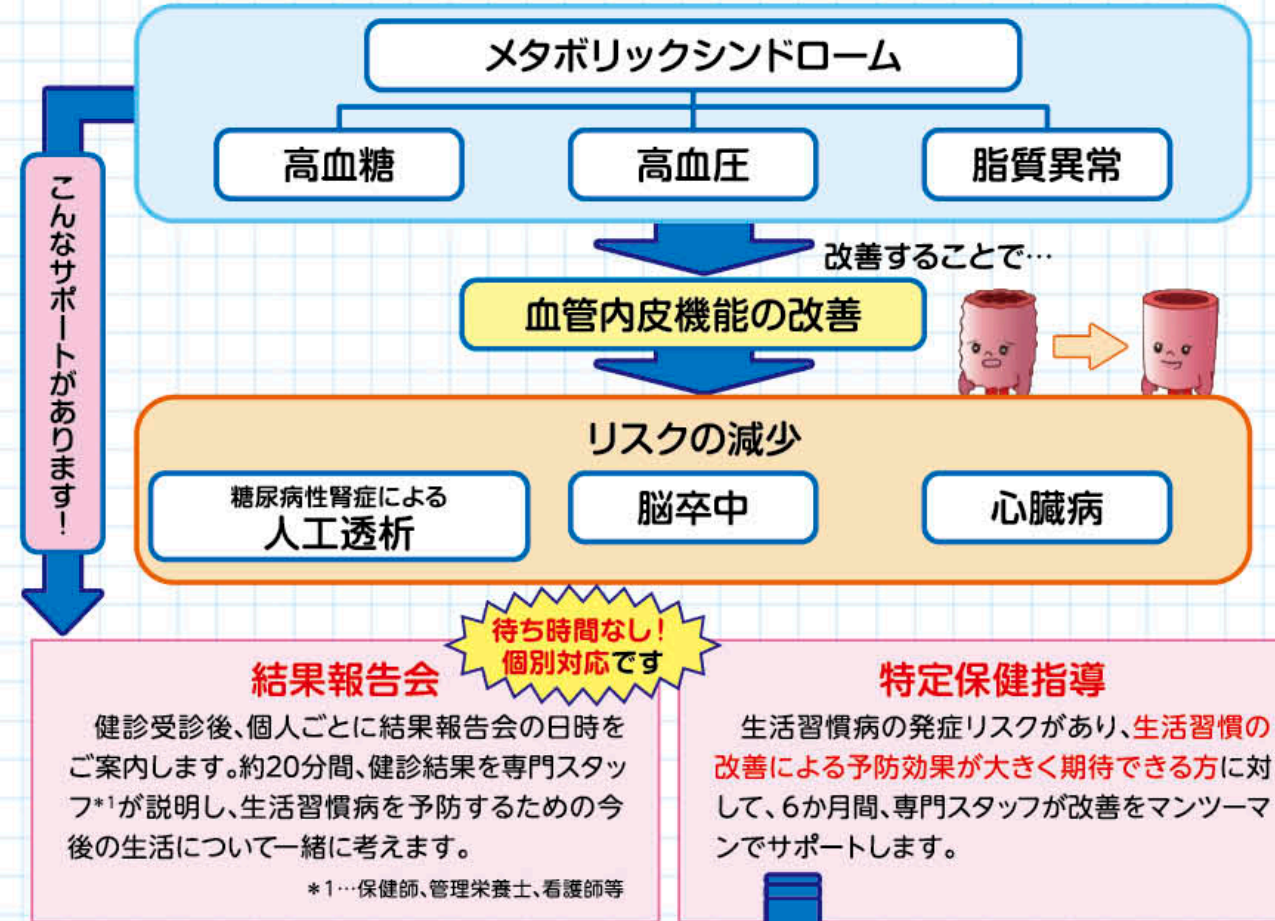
メタボリックシンドローム

高血糖

高血圧

脂質異常

改善することで…

血管内皮機能の改善

リスクの減少

糖尿病性腎症による
人工透析

脳卒中

心臓病

こんなサポートがあります!

待ち時間なし!
個別対応です

結果報告会

健診受診後、個人ごとに結果報告会の日時をご案内します。約20分間、健診結果を専門スタッフ$^{*1}$が説明し、生活習慣病を予防するための今後の生活について一緒に考えます。

＊1…保健師、管理栄養士、看護師等

特定保健指導

生活習慣病の発症リスクがあり、生活習慣の改善による予防効果が大きく期待できる方に対して、6か月間、専門スタッフが改善をマンツーマンでサポートします。